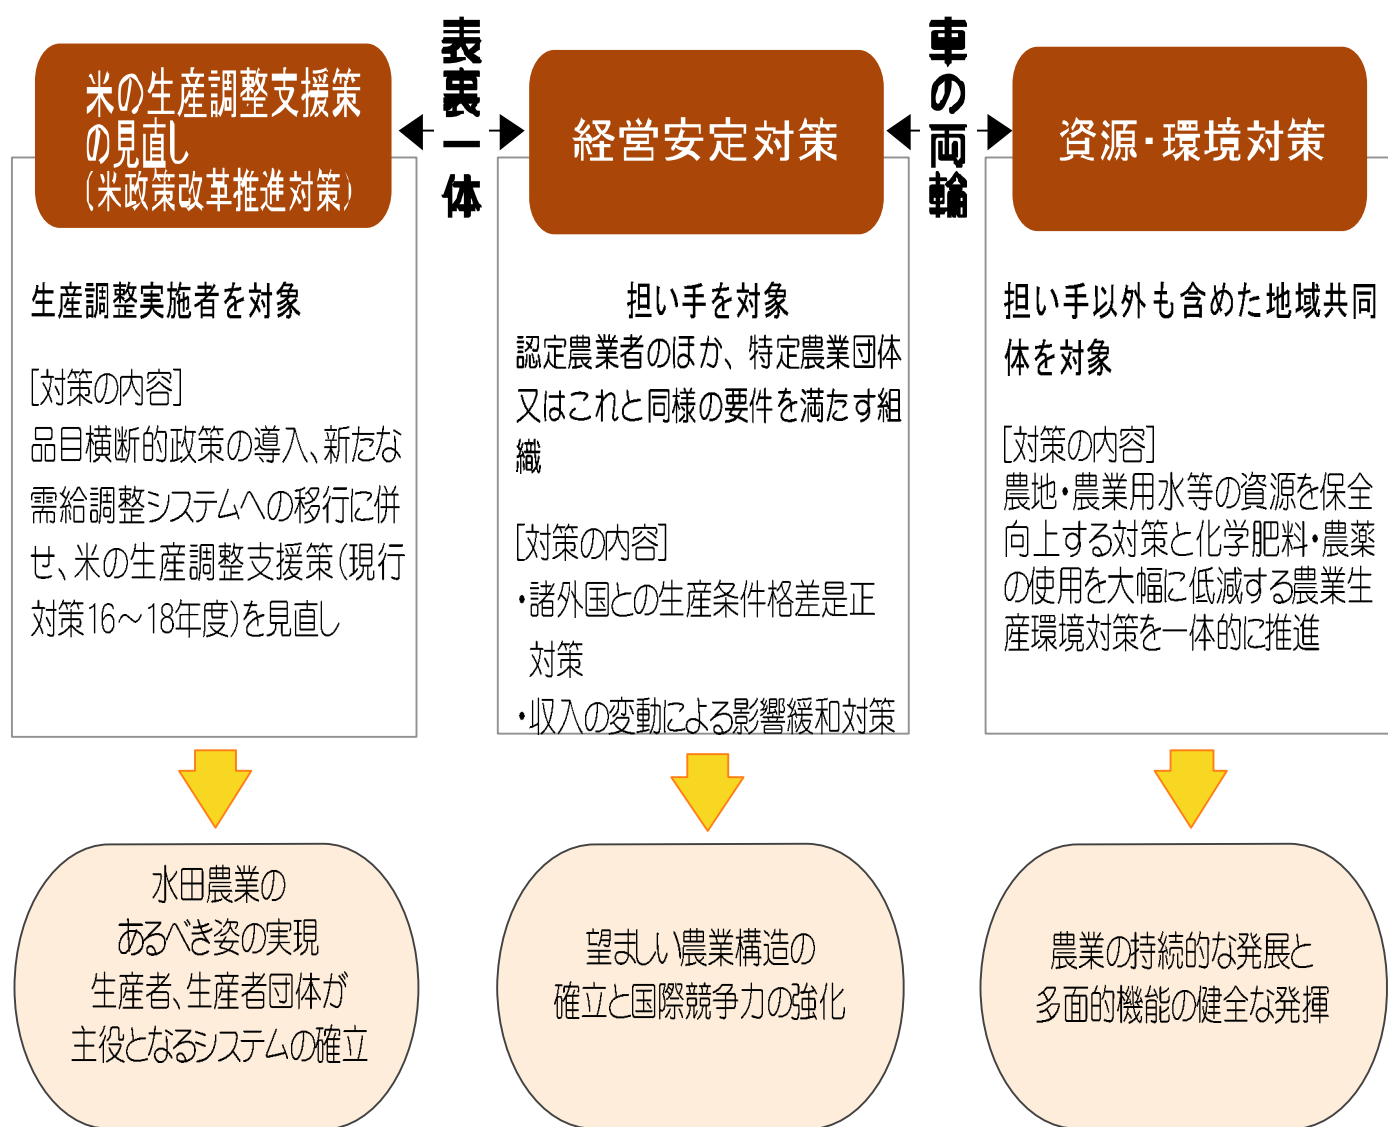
米の生産調整支援策の見直し
（米政策改革推進対策）

表裏一体

経営安定対策

車の両輪

資源・環境対策

生産調整実施者を対象

[対策の内容]
品目横断的政策の導入、新たな需給調整システムへの移行に併せ、米の生産調整支援策（現行対策16～18年度）を見直し

担い手を対象
認定農業者のほか、特定農業団体又はこれと同様の要件を満たす組織

[対策の内容]
・諸外国との生産条件格差是正対策
・収入の変動による影響緩和対策

担い手以外も含めた地域共同体を対象

[対策の内容]
農地・農業用水等の資源を保全向上する対策と化学肥料・農薬の使用を大幅に低減する農業生産環境対策を一体的に推進

水田農業の
あるべき姿の実現
生産者、生産者団体が
主役となるシステムの確立

望ましい農業構造の
確立と国際競争力の強化

農業の持続的な発展と
多面的機能の健全な発揮